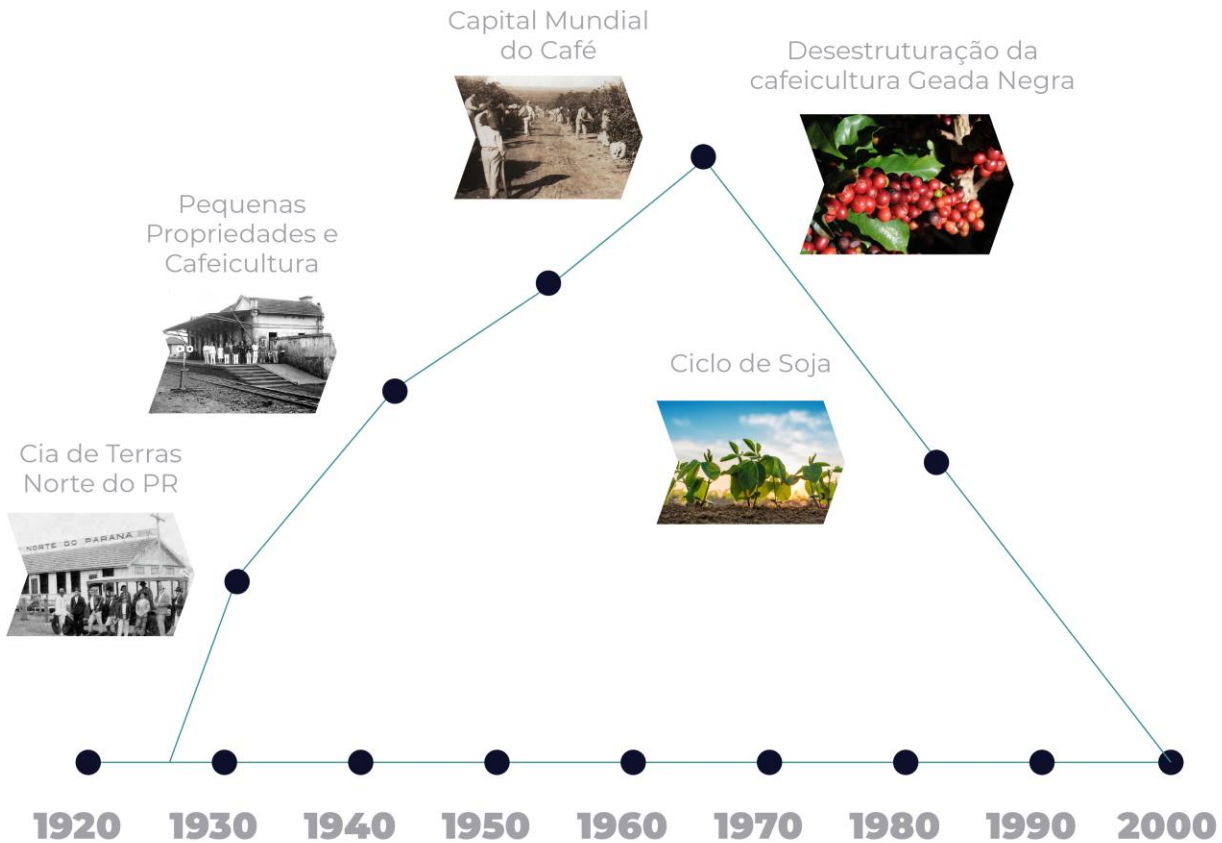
Capital Mundial do Café

Desestruturação da cafeicultura Geada Negra

Pequenas Propriedades e Cafeicultura

Ciclo de Soja

Cia de Terras Norte do PR

NORTE DO PARANÁ

1920 1930 1940 1950 1960 1970 1980 1990 2000